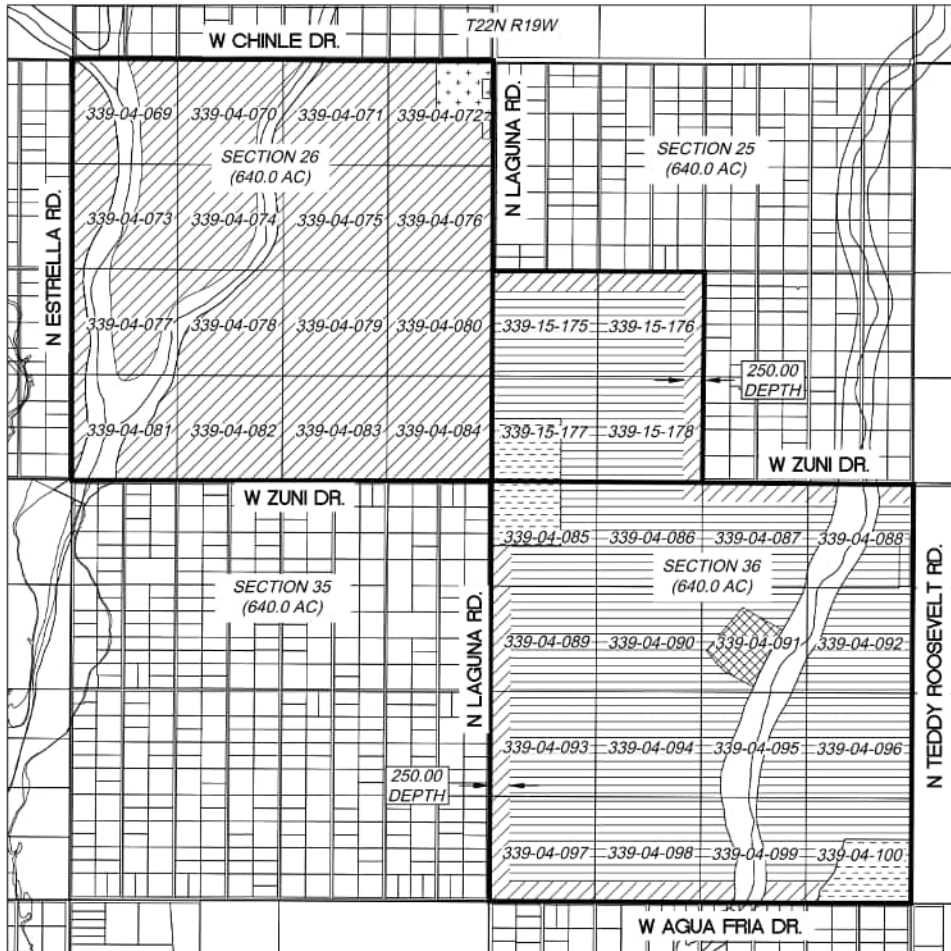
W CHINLE DR.

T22N R19W

339-04-069 339-04-070 339-04-071 339-04-072

SECTION 26 (640.0 AC)

N LAGUNA RD.

SECTION 25 (640.0 AC)

N ESTRELLA RD.

339-04-073 339-04-074 339-04-075 339-04-076

339-04-077 339-04-078 339-04-079 339-04-080 339-15-175 339-15-176

250.00 DEPTH

339-04-081 339-04-082 339-04-083 339-04-084 339-15-177 339-15-178

W ZUNI DR.

W ZUNI DR.

339-04-085 339-04-086 339-04-087 339-04-088

SECTION 35 (640.0 AC)

SECTION 36 (640.0 AC)

N TEDDY ROOSEVELT RD.

N LAGUNA RD.

339-04-089 339-04-090 339-04-091 339-04-092

339-04-093 339-04-094 339-04-095 339-04-096

250.00 DEPTH

339-04-097 339-04-098 339-04-099 339-04-100

W AGUA FRIA DR.